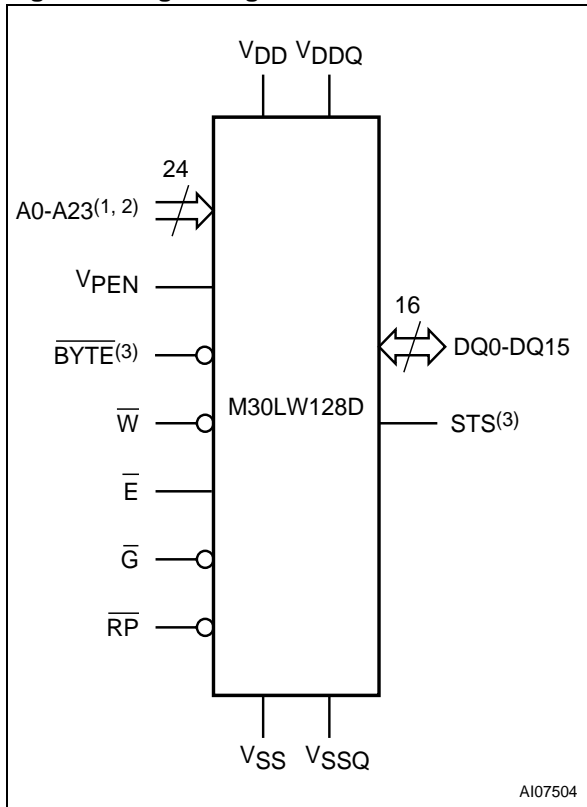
$V_{DD}$ $V_{DDQ}$

24

A0-A23$^{(1, 2)}$

$V_{PEN}$

$\overline{BYTE}^{(3)}$

$\overline{W}$

$\overline{E}$

$\overline{G}$

$\overline{RP}$

M30LW128D

16

DQ0-DQ15

STS$^{(3)}$

$V_{SS}$ $V_{SSQ}$

AI07504